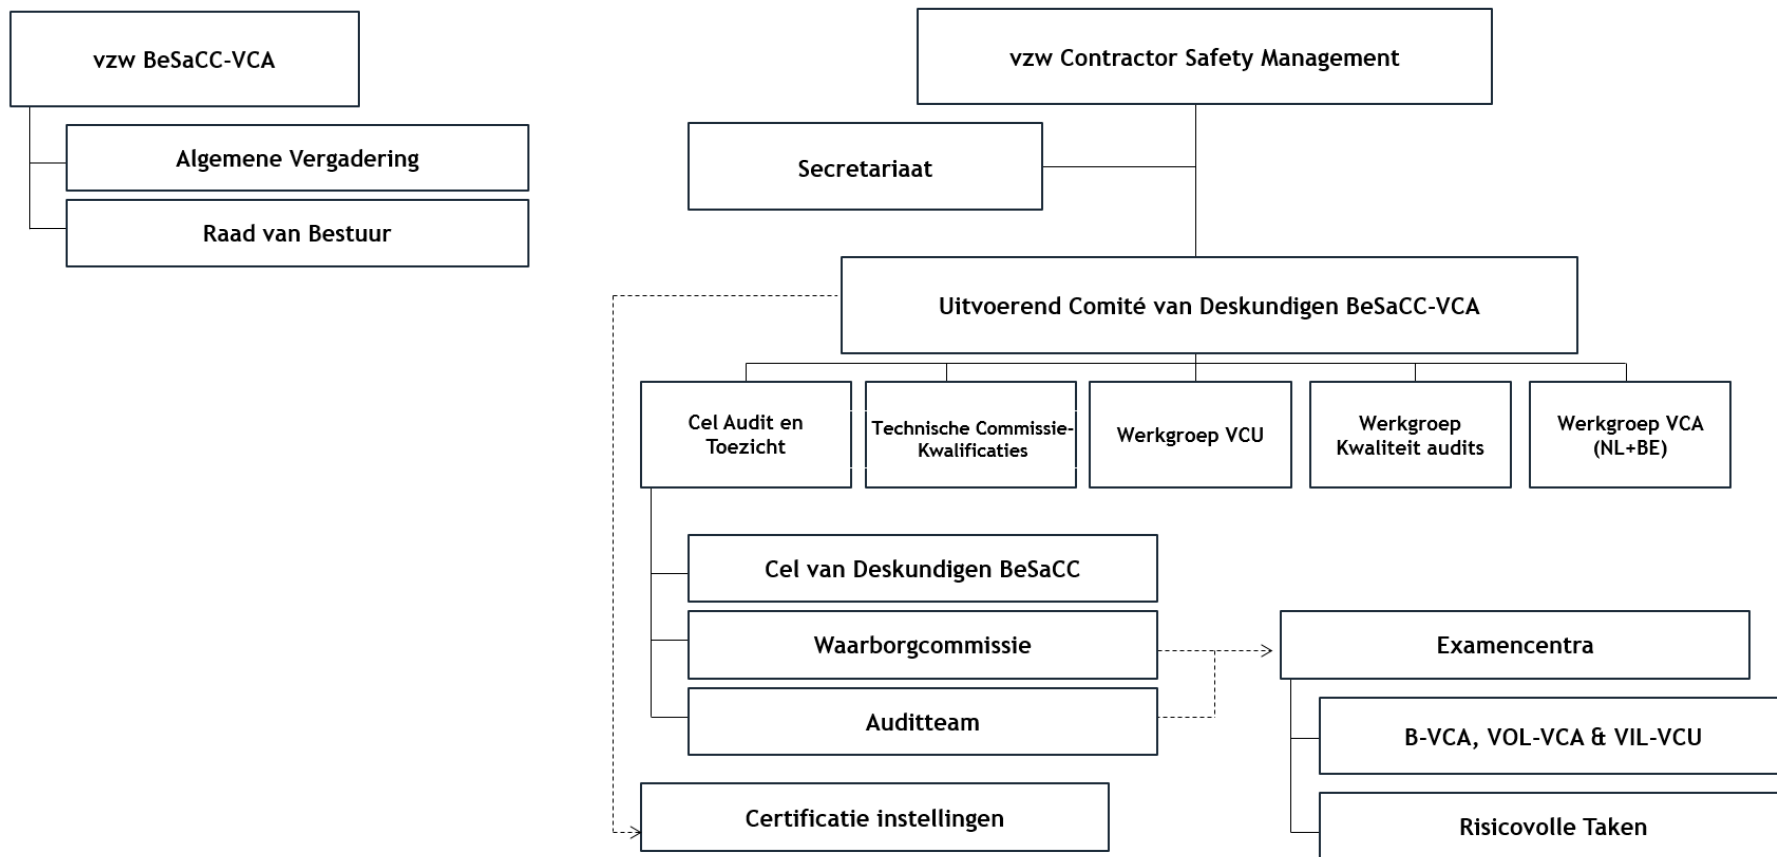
vzw BeSaCC-VCA

Algemene Vergadering

Raad van Bestuur

vzw Contractor Safety Management

Secretariaat

Uitvoerend Comité van Deskundigen BeSaCC-VCA

Cel Audit en Toezicht

Technische Commissie-Kwalificaties

Werkgroep VCU

Werkgroep Kwaliteit audits

Werkgroep VCA (NL+BE)

Cel van Deskundigen BeSaCC

Waarborgcommissie

Auditteam

Certificatie instellingen

Examencentra

B-VCA, VOL-VCA & VIL-VCU

Risicovolle Taken